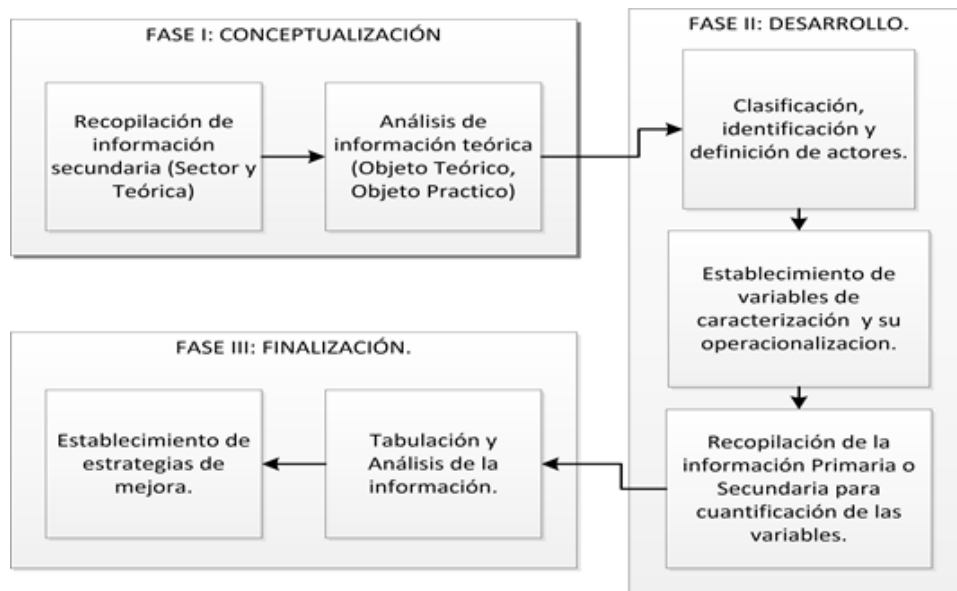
FASE I: CONCEPTUALIZACIÓN

Recopilación de información secundaria (Sector y Teórica)

Análisis de información teórica (Objeto Teórico, Objeto Practico)

FASE II: DESARROLLO.

Clasificación, identificación y definición de actores.

Establecimiento de variables de caracterización y su operacionalizacion.

Recopilación de la información Primaria o Secundaria para cuantificación de las variables.

FASE III: FINALIZACIÓN.

Establecimiento de estrategias de mejora.

Tabulación y Análisis de la información.